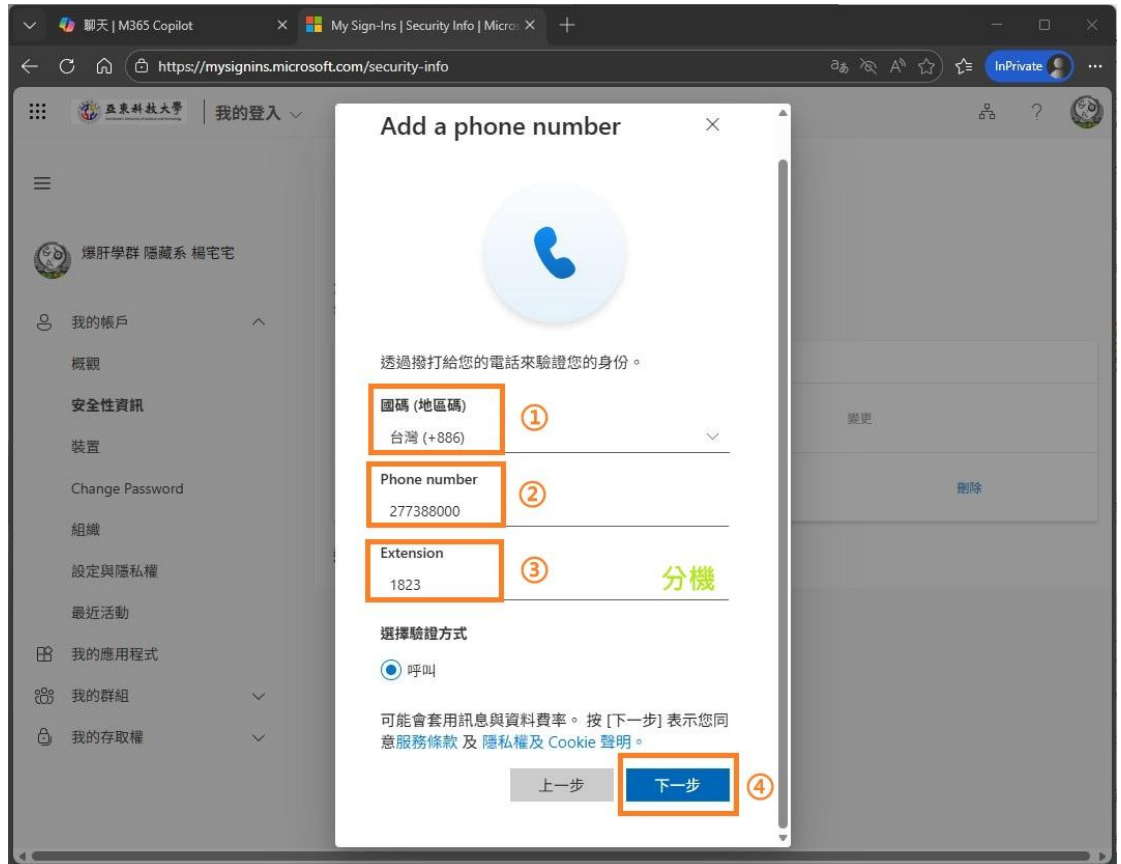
聊天 | M365 Copilot

My Sign-Ins | Security Info | Micro

https://mysignins.microsoft.com/security-info

InPrivate

亞東科技大學

我的登入

爆肝學群 隱藏系 楊宅宅

我的帳戶

概觀

安全性資訊

裝置

Change Password

組織

設定與隱私權

最近活動

我的應用程式

我的群組

我的存取權

變更

刪除

Add a phone number

透過撥打給您的電話來驗證您的身份。

國碼 (地區碼)

台灣 (+886)

①

Phone number

277388000

②

Extension

1823

③

分機

選擇驗證方式

呼叫

可能會套用訊息與資料費率。按 [下一步] 表示您同意服務條款 及 隱私權及 Cookie 聲明。

上一步

下一步

④